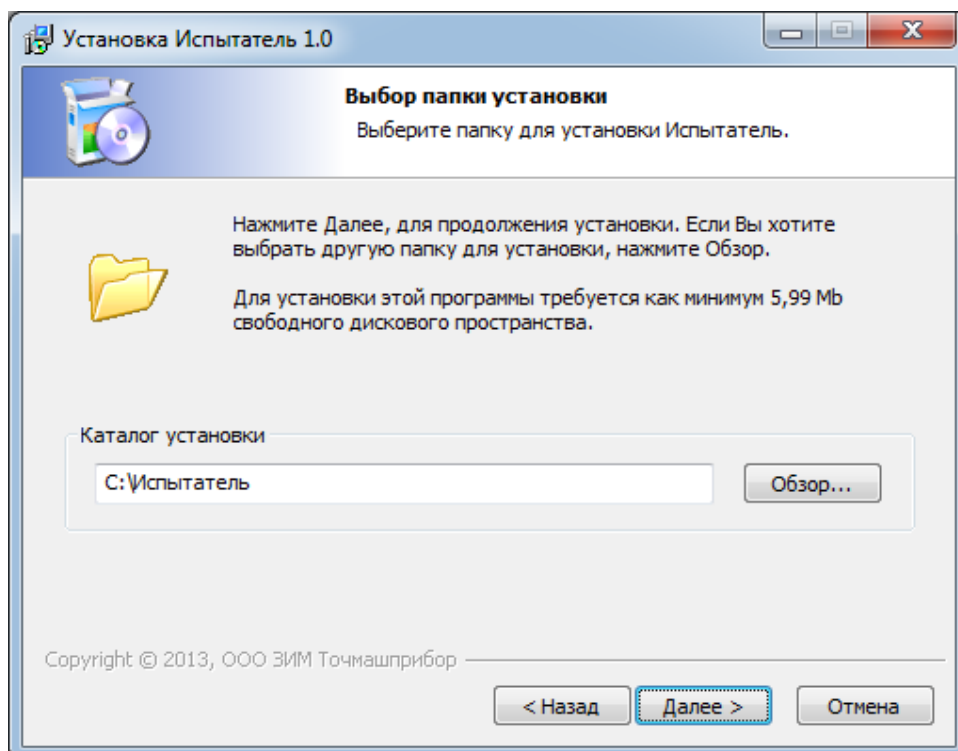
Установка Испытатель 1.0

Выбор папки установки

Выберите папку для установки Испытатель.

Нажмите Далее, для продолжения установки. Если Вы хотите выбрать другую папку для установки, нажмите Обзор.

Для установки этой программы требуется как минимум 5,99 Mb свободного дискового пространства.

Каталог установки

C:\Испытатель

Обзор...

Copyright © 2013, ООО ЗИМ Точмашприбор

< Назад

Далее >

Отмена